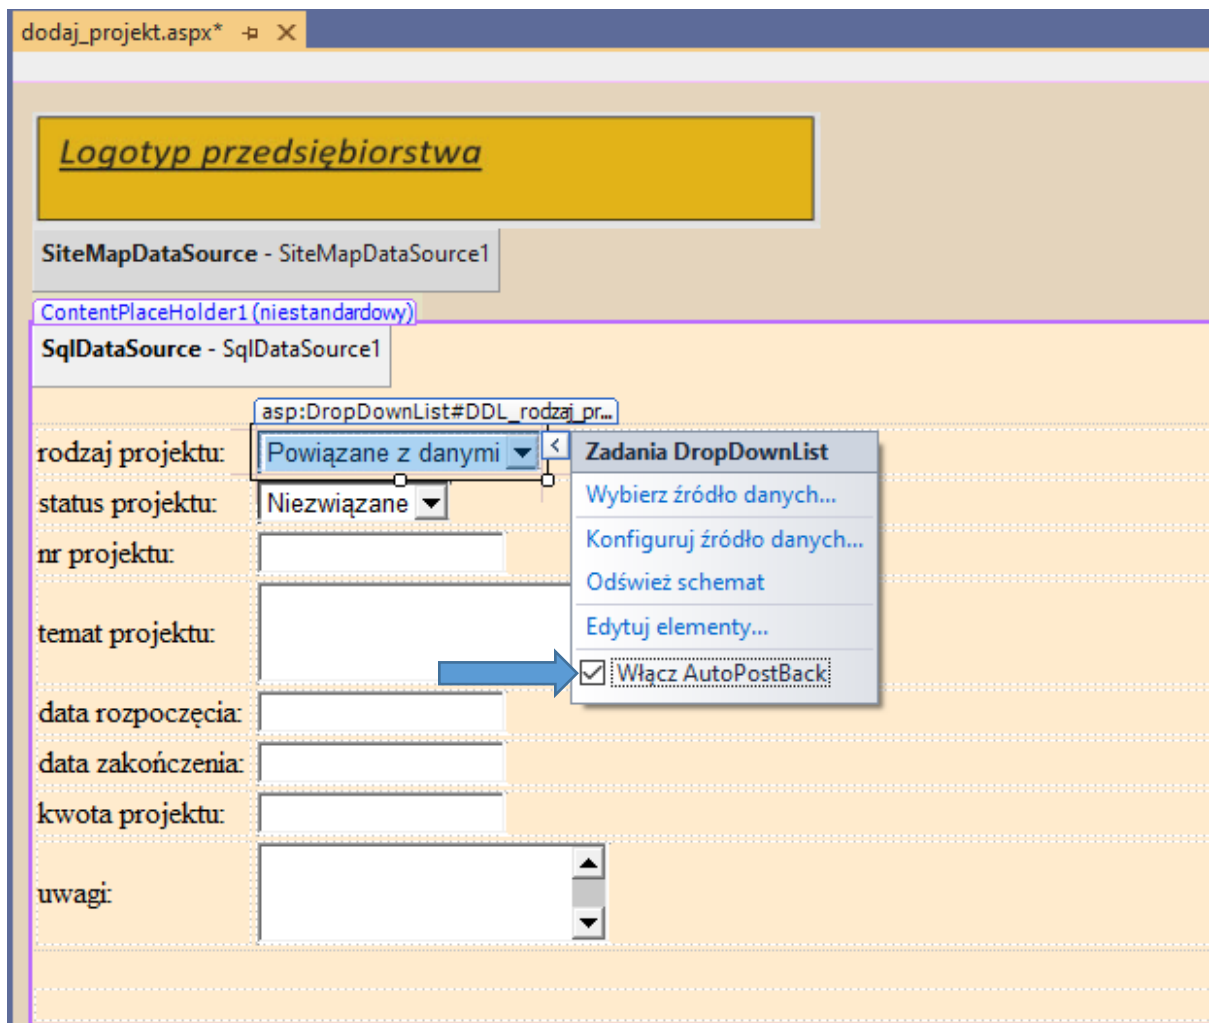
dodaj_projekt.aspx* ⊣ ✕

Logotyp przedsiębiorstwa

SiteMapDataSource - SiteMapDataSource1

ContentPlaceHolder1 (niestandardowy)

SqlDataSource - SqlDataSource1

asp:DropDownList#DDL_rodzaj_pr...

rodzaj projektu: Powiązane z danymi

status projektu: Niezwiązane

nr projektu:

temat projektu:

data rozpoczęcia:

data zakończenia:

kwota projektu:

uwagi:

Zadania DropDownList

Wybierz źródło danych...

Konfiguruj źródło danych...

Odśwież schemat

Edytuj elementy...

Włącz AutoPostBack